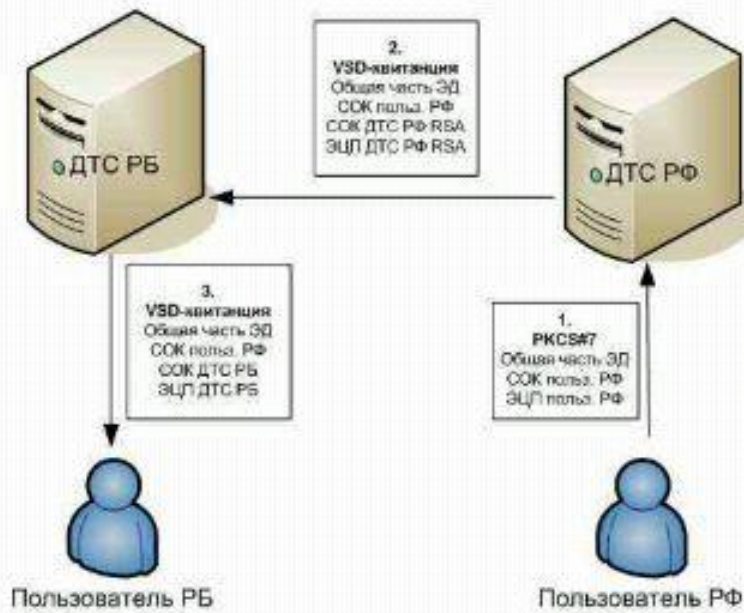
2.
VSD-квитанция
Общая часть ЭД
СОК польз. РФ
СОК ДТС РФ RSA
ЭЦП ДТС РФ RSA

ДТС РБ

ДТС РФ

3.
VSD-квитанция
Общая часть ЭД
СОК польз. РФ
СОК ДТС РБ
ЭЦП ДТС РБ

1.
PKCS#7
Общая часть ЭД
СОК польз. РФ
ЭЦП польз. РФ

Пользователь РБ

Пользователь РФ